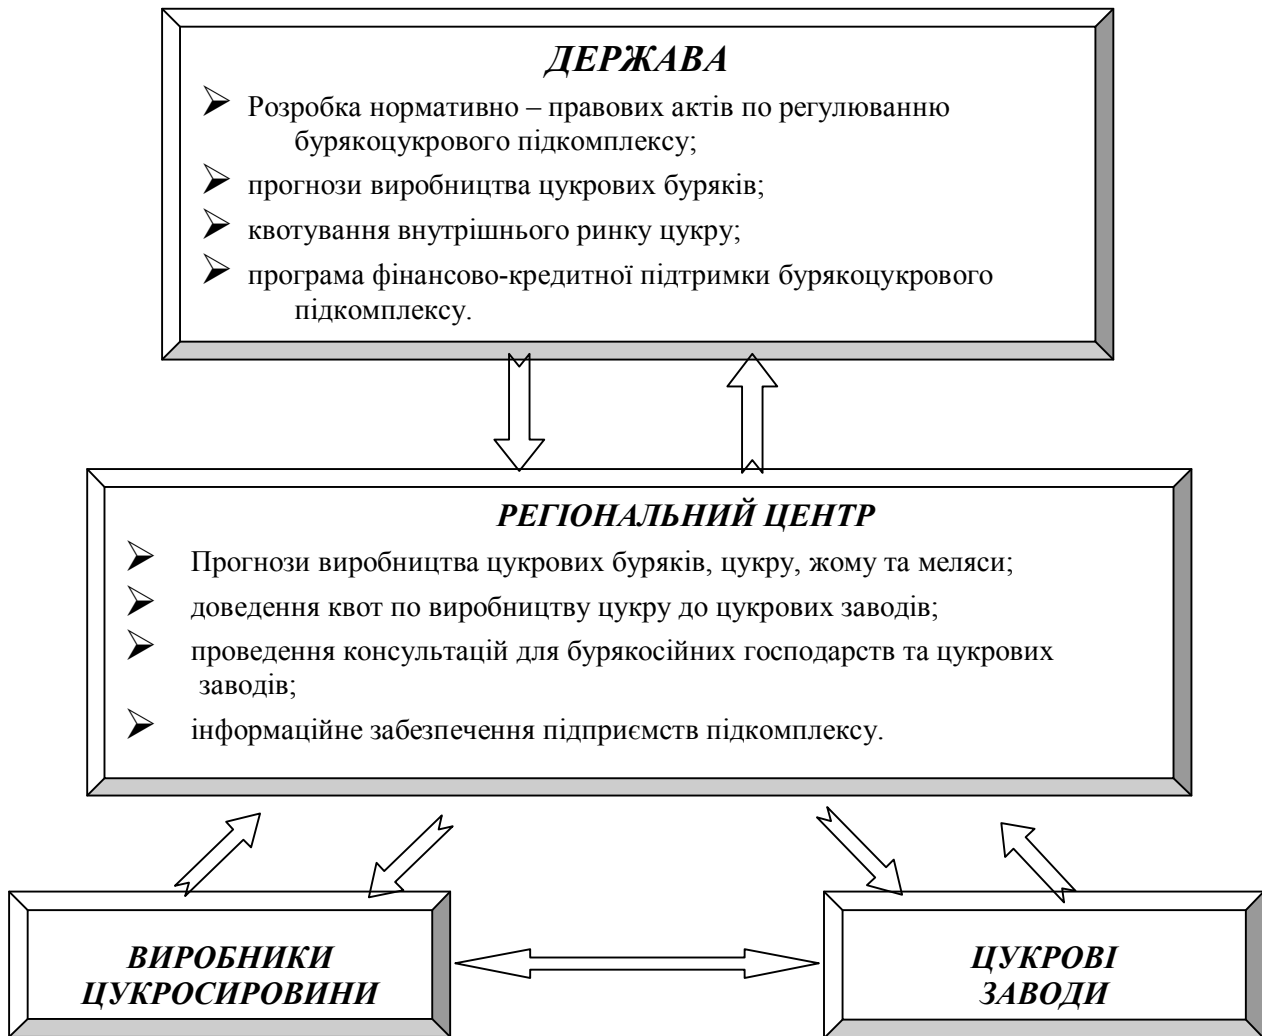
ДЕРЖАВА

➢ Розробка нормативно – правових актів по регулюванню бурякоцукрового підкомплексу;
➢ прогнози виробництва цукрових буряків;
➢ квотування внутрішнього ринку цукру;
➢ програма фінансово-кредитної підтримки бурякоцукрового підкомплексу.

РЕГІОНАЛЬНИЙ ЦЕНТР

➢ Прогнози виробництва цукрових буряків, цукру, жому та меляси;
➢ доведення квот по виробництву цукру до цукрових заводів;
➢ проведення консультацій для бурякосійних господарств та цукрових заводів;
➢ інформаційне забезпечення підприємств підкомплексу.

ВИРОБНИКИ ЦУКРОСИРОВИНИ

ЦУКРОВІ ЗАВОДИ